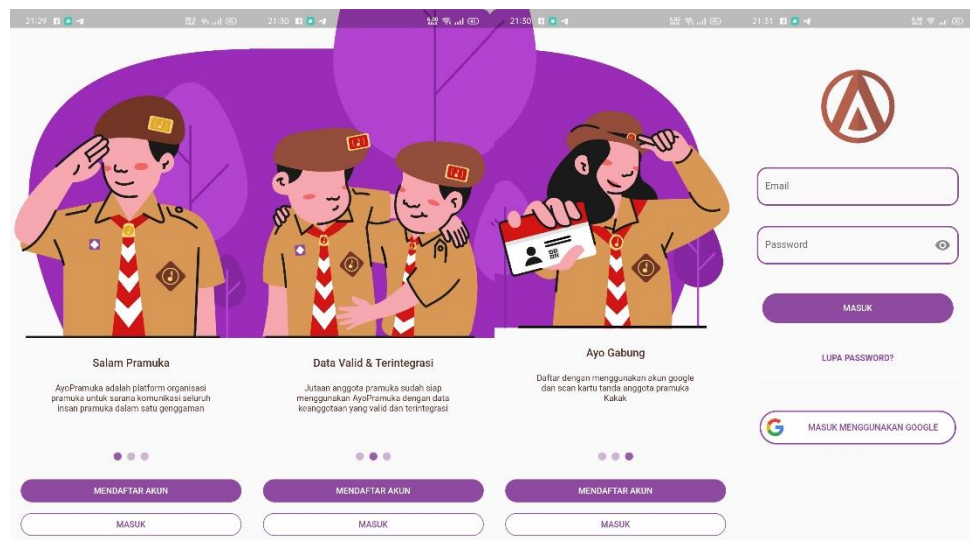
21:29

Salam Pramuka

AyoPramuka adalah platform organisasi pramuka untuk sarana komunikasi seluruh insan pramuka dalam satu genggaman

MENDAFTAR AKUN

MASUK

21:30

Data Valid & Terintegrasi

Jutaan anggota pramuka sudah siap menggunakan AyoPramuka dengan data keanggotaan yang valid dan terintegrasi

MENDAFTAR AKUN

MASUK

21:30

Ayo Gabung

Daftar dengan menggunakan akun google dan scan kartu tanda anggota pramuka Kakak

MENDAFTAR AKUN

MASUK

21:31

Email

Password

MASUK

LUPA PASSWORD?

MASUK MENGGUNAKAN GOOGLE